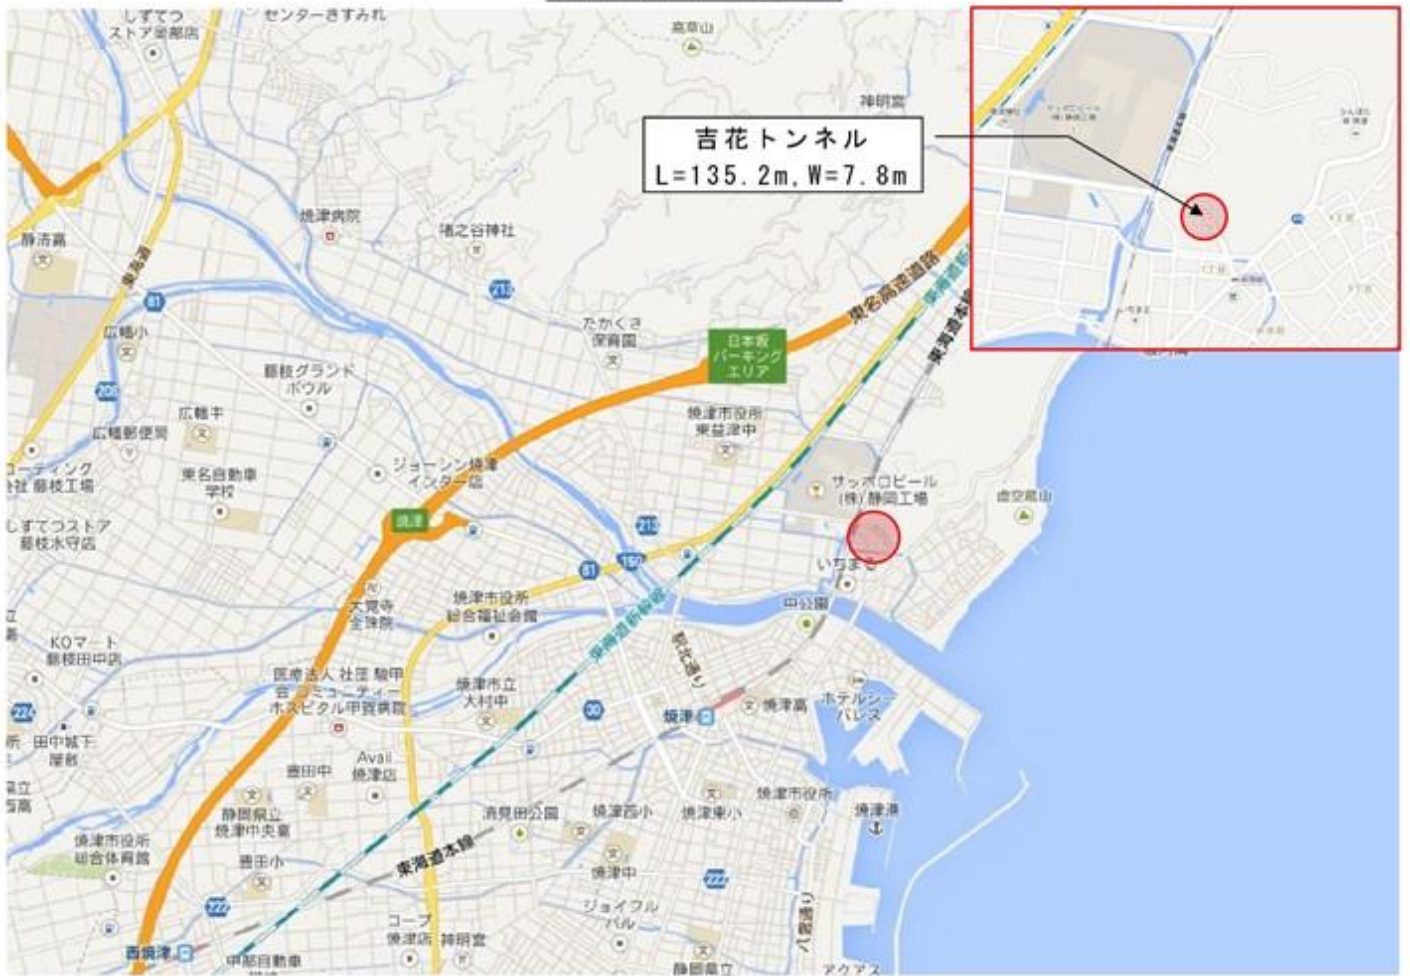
吉花トンネル
L=135.2m,W=7.8m

しずてつストア岡部店
センターきすみれ
高草山
神明宮
焼津病院
猪之谷神社
静清高
東海道
81
213
広幡小
208
たかくさ保育園
日本坂パーキングエリア
東名高速道路
東海道新幹線
東海道本線
藤枝グランドボウル
広幡中
広幡郵便局
焼津市役所東益津中
コーティング藤枝工場
東名自動車学校
ジョーシン焼津インター店
サッポロビール(株)静岡工場
虚空蔵山
しずてつストア藤枝水守店
焼津
213
150
81
いちまる
大覚寺全珠院
焼津市役所総合福祉会館
中公園
KOマート藤枝田中店
医療法人社団駿甲会コミュニティーホスピタル甲賀病院
焼津市立大村中
駅北通り
30
焼津
焼津高
ホテルシーパレス
224
田中城下屋敷
Avail焼津店
豊田中
静岡県立焼津中央高
清見田公園
焼津西小
焼津東小
焼津市役所
焼津港
焼津市役所総合体育館
豊田小
焼津中
222
222
ジョイフルパル
コープ焼津店
神明宮
八間通り
西焼津
中部自動車
静岡県立
アクアス